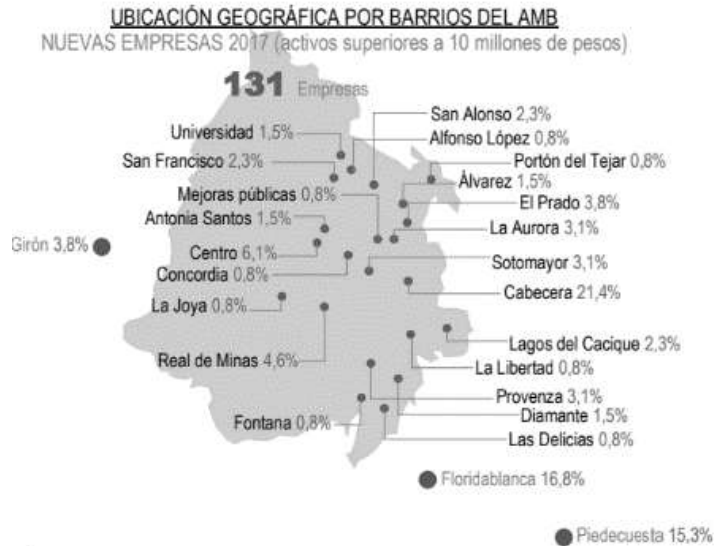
UBICACIÓN GEOGRÁFICA POR BARRIOS DEL AMB

NUEVAS EMPRESAS 2017 (activos superiores a 10 millones de pesos)

131 Empresas

Universidad 1,5%
San Francisco 2,3%
Mejoras públicas 0,8%
Antonia Santos 1,5%
Girón 3,8%
Centro 6,1%
Concordia 0,8%
La Joya 0,8%
Real de Minas 4,6%
Fontana 0,8%
San Alonso 2,3%
Alfonso López 0,8%
Portón del Tejar 0,8%
Álvarez 1,5%
El Prado 3,8%
La Aurora 3,1%
Sotomayor 3,1%
Cabecera 21,4%
Lagos del Cacique 2,3%
La Libertad 0,8%
Provenza 3,1%
Diamante 1,5%
Las Delicias 0,8%
Floridablanca 16,8%
Piedecuesta 15,3%